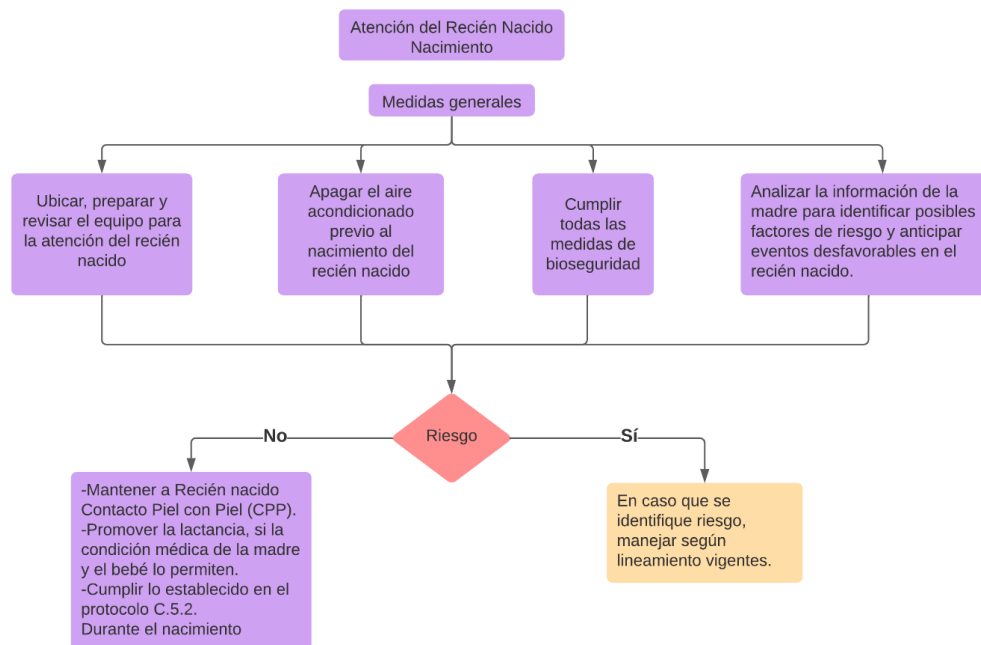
Atención del Recién Nacido
Nacimiento

Medidas generales

Ubicar, preparar y revisar el equipo para la atención del recién nacido

Apagar el aire acondicionado previo al nacimiento del recién nacido

Cumplir todas las medidas de bioseguridad

Analizar la información de la madre para identificar posibles factores de riesgo y anticipar eventos desfavorables en el recién nacido.

Riesgo

No

Sí

-Mantener a Recién nacido Contacto Piel con Piel (CPP).
-Promover la lactancia, si la condición médica de la madre y el bebé lo permiten.
-Cumplir lo establecido en el protocolo C.5.2.
Durante el nacimiento

En caso que se identifique riesgo, manejar según lineamiento vigentes.